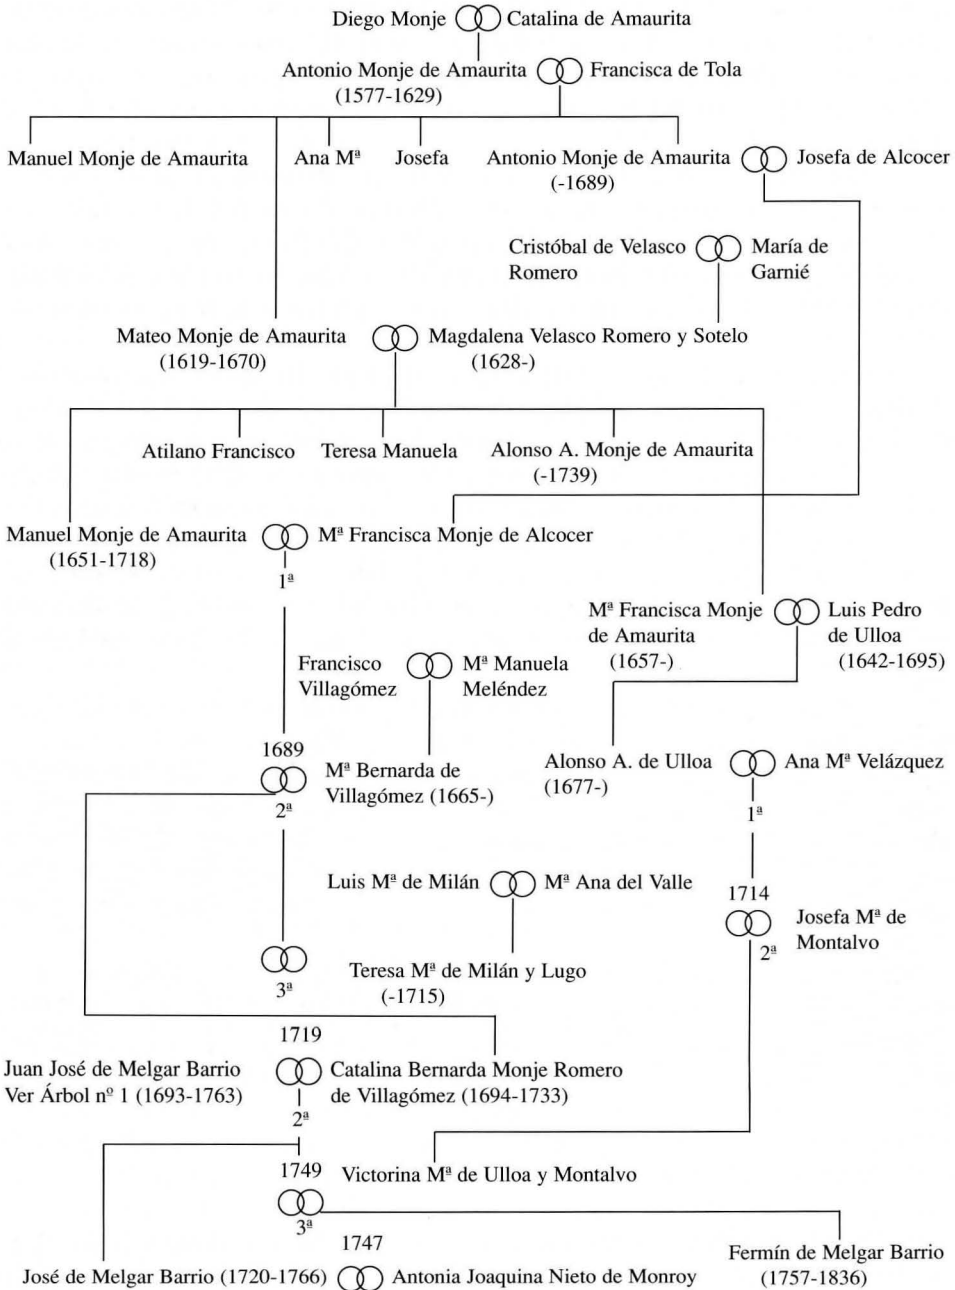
Diego Monje Catalina de Amaurita

Antonio Monje de Amaurita (1577-1629) Francisca de Tola

Manuel Monje de Amaurita

Ana Mª

Josefa

Antonio Monje de Amaurita (-1689) Josefa de Alcocer

Cristóbal de Velasco Romero María de Garnié

Mateo Monje de Amaurita (1619-1670) Magdalena Velasco Romero y Sotelo (1628-)

Atilano Francisco

Teresa Manuela

Alonso A. Monje de Amaurita (-1739)

Manuel Monje de Amaurita (1651-1718) Mª Francisca Monje de Alcocer

1ª

Mª Francisca Monje de Amaurita (1657-) Luis Pedro de Ulloa (1642-1695)

Francisco Villagómez Mª Manuela Meléndez

1689

Mª Bernarda de Villagómez (1665-)

2ª

Alonso A. de Ulloa (1677-) Ana Mª Velázquez

1ª

Luis Mª de Milán Mª Ana del Valle

1714

Josefa Mª de Montalvo

2ª

3ª

Teresa Mª de Milán y Lugo (-1715)

1719

Juan José de Melgar Barrio Ver Árbol nº 1 (1693-1763) Catalina Bernarda Monje Romero de Villagómez (1694-1733)

2ª

1749 Victorina Mª de Ulloa y Montalvo

3ª

1747

José de Melgar Barrio (1720-1766) Antonia Joaquina Nieto de Monroy

Fermín de Melgar Barrio (1757-1836)